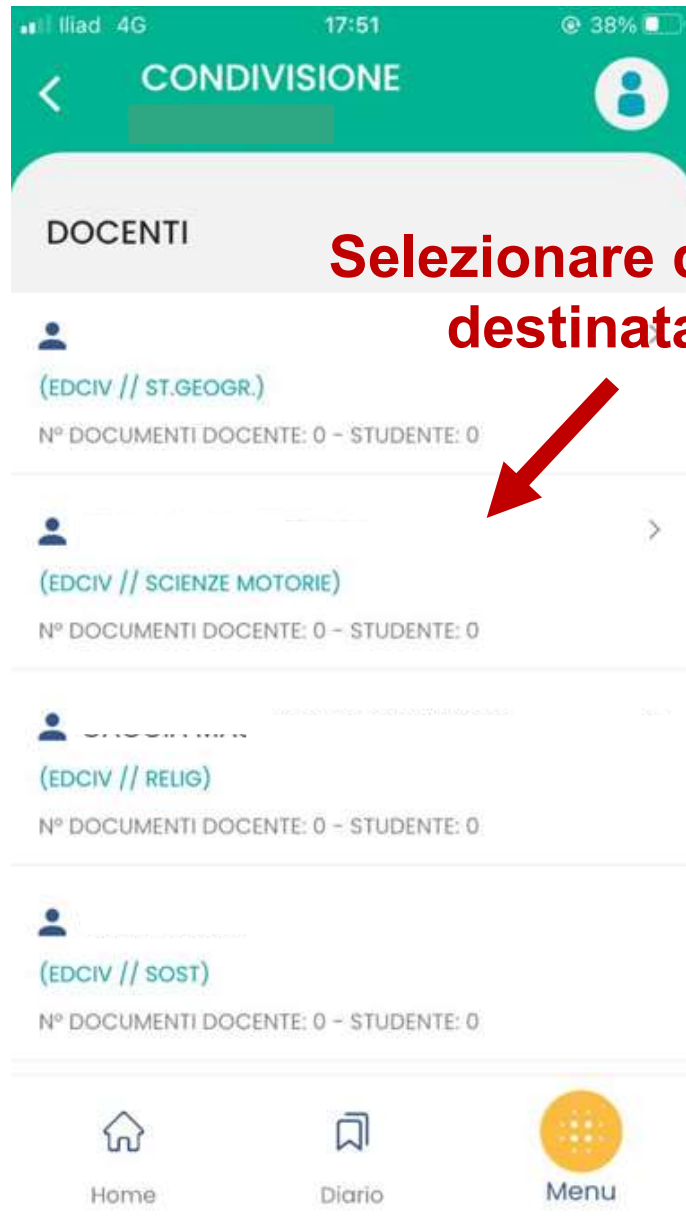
Iliad 4G 17:51 38%

CONDIVISIONE

DOCENTI

Selezionare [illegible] destinata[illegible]

(EDCIV // ST.GEOGR.)

Nº DOCUMENTI DOCENTE: 0 - STUDENTE: 0

(EDCIV // SCIENZE MOTORIE)

Nº DOCUMENTI DOCENTE: 0 - STUDENTE: 0

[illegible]

(EDCIV // RELIG)

Nº DOCUMENTI DOCENTE: 0 - STUDENTE: 0

(EDCIV // SOST)

Nº DOCUMENTI DOCENTE: 0 - STUDENTE: 0

Home

Diario

Menu